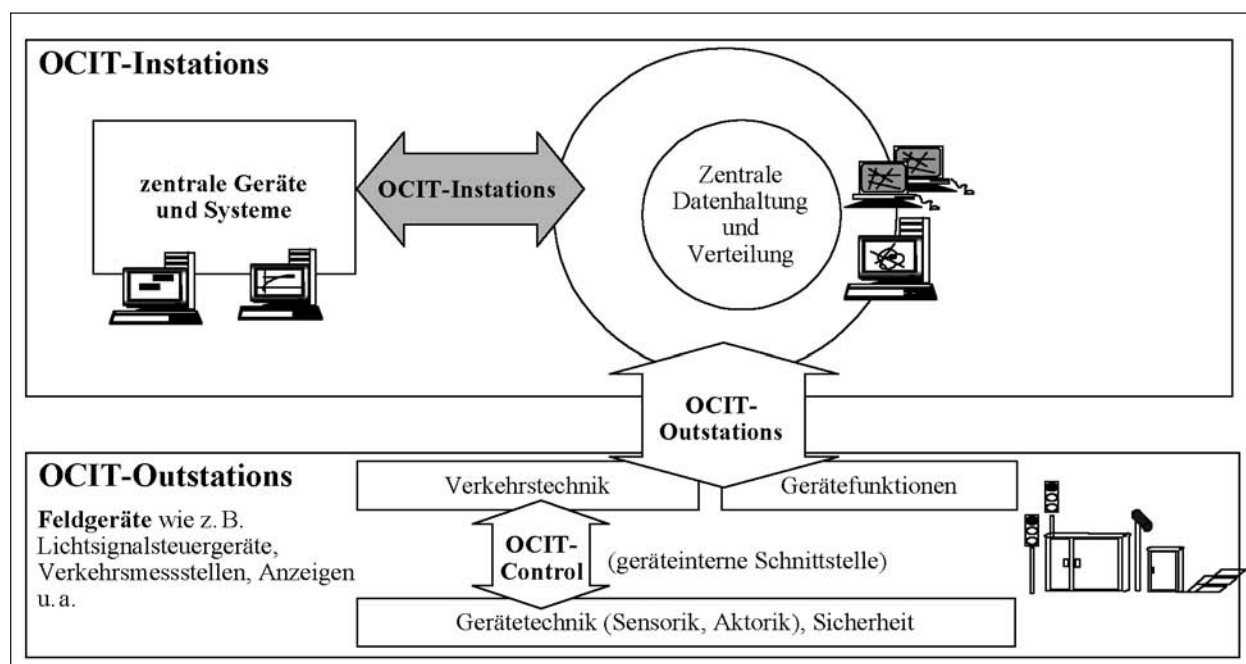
OCIT-Instations

zentrale Geräte und Systeme

OCIT-Instations

Zentrale Datenhaltung und Verteilung

OCIT-Outstations

OCIT-Outstations

Feldgeräte wie z. B. Lichtsignalsteuergeräte, Verkehrsmessstellen, Anzeigen u. a.

Verkehrstechnik

Gerätefunktionen

OCIT-Control

(geräteinterne Schnittstelle)

Gerätetechnik (Sensorik, Aktorik), Sicherheit